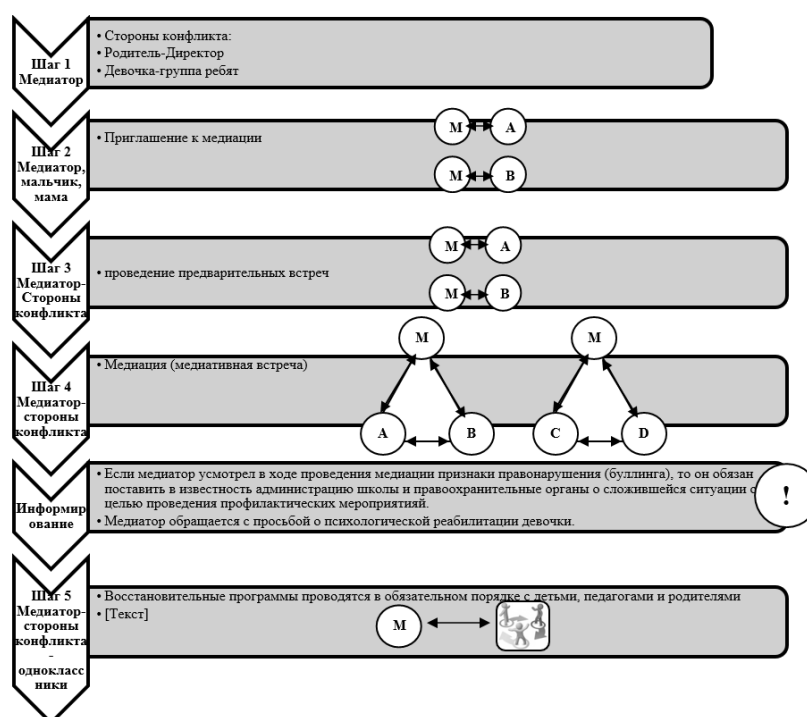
Шаг 1 Медиатор

• Стороны конфликта:
• Родитель-Директор
• Девочка-группа ребят

Шаг 2 Медиатор, мальчик, мама

• Приглашение к медиации

М A
М B

Шаг 3 Медиатор-Стороны конфликта

• проведение предварительных встреч

М A
М B

Шаг 4 Медиатор-стороны конфликта

• Медиация (медиативная встреча)

М
A B
М
C D

Информирование

• Если медиатор усмотрел в ходе проведения медиации признаки правонарушения (буллинга), то он обязан поставить в известность администрацию школы и правоохранительные органы о сложившейся ситуации с целью проведения профилактических мероприятий.
• Медиатор обращается с просьбой о психологической реабилитации девочки.

!

Шаг 5 Медиатор-стороны конфликта - одноклассники

• Восстановительные программы проводятся в обязательном порядке с детьми, педагогами и родителями
• [Текст]

М